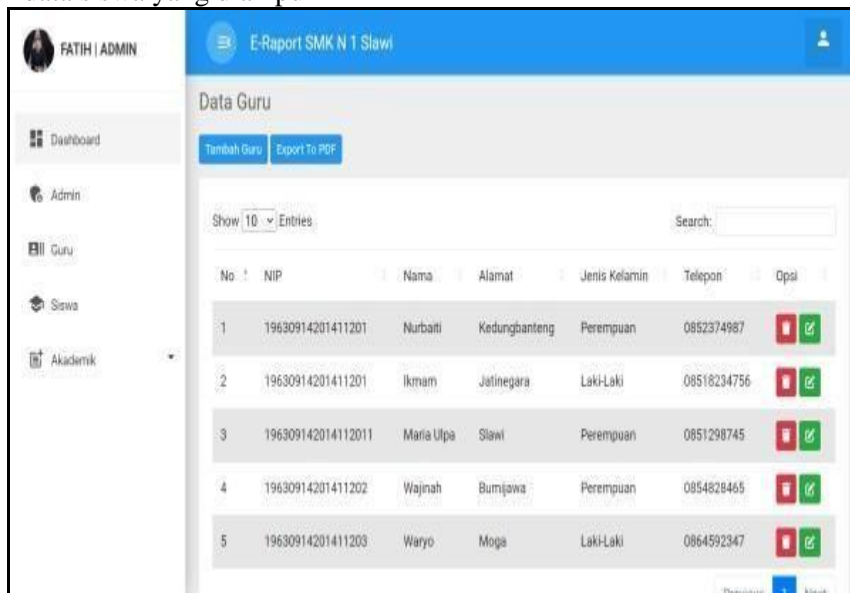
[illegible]

FATIH | ADMIN

E-Raport SMK N 1 Slawi

Dashboard

Admin

Guru

Siswa

Akademik

Data Guru

Tambah Guru Export To PDF

Show 10 Entries

Search:

| No | NIP | Nama | Alamat | Jenis Kelamin | Telepon | Opsi |
|---|---|---|---|---|---|---|
| 1 | 19630914201411201 | Nurbaiti | Kedungbanteng | Perempuan | 0852374987 | |
| 2 | 19630914201411201 | Ikmam | Jatinegara | Laki-Laki | 08518234756 | |
| 3 | 196309142014112011 | Maria Ulpa | Slawi | Perempuan | 0851298745 | |
| 4 | 19630914201411202 | Wajinah | Bumijawa | Perempuan | 0854828465 | |
| 5 | 19630914201411203 | Waryo | Moga | Laki-Laki | 0864592347 | |

Previous 1 Next